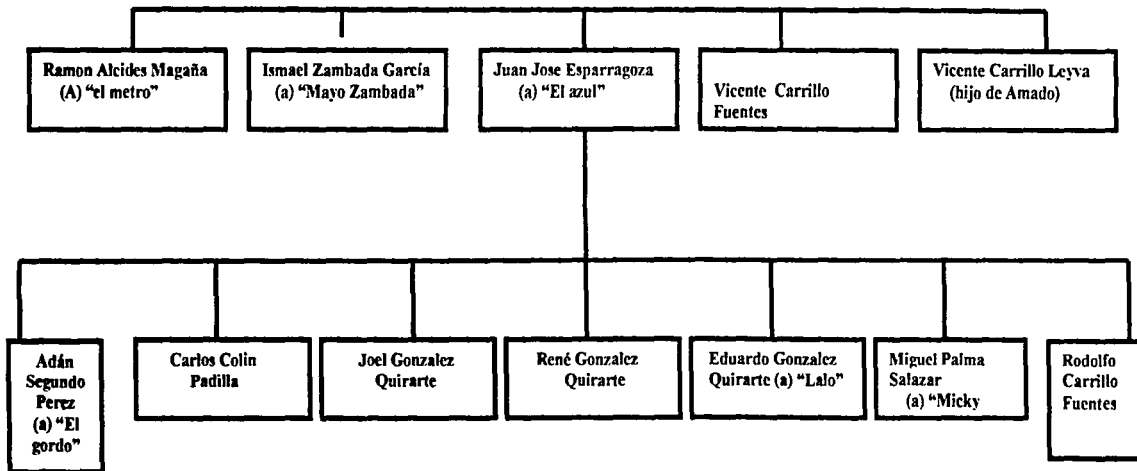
Ramon Alcides Magaña (A) "el metro"

Ismael Zambada García (a) "Mayo Zambada"

Juan Jose Esparragoza (a) "El azul"

Vicente Carrillo Fuentes

Vicente Carrillo Leyva (hijo de Amado)

Adán Segundo Perez (a) "El gordo"

Carlos Colin Padilla

Joel Gonzalez Quirarte

René Gonzalez Quirarte

Eduardo Gonzalez Quirarte (a) "Lalo"

Miguel Palma Salazar (a) "Micky

Rodolfo Carrillo Fuentes